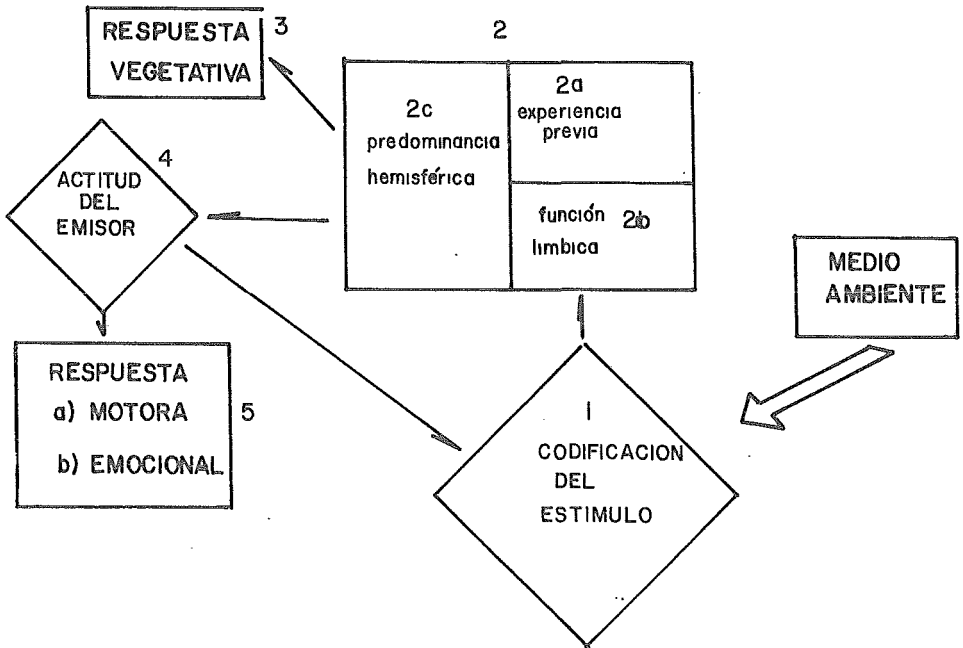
RESPUESTA VEGETATIVA 3

2

2c predominancia hemisférica

2a experiencia previa

función limbica 2b

ACTITUD DEL EMISOR 4

MEDIO AMBIENTE

RESPUESTA
a) MOTORA
b) EMOCIONAL 5

1
CODIFICACION DEL ESTIMULO